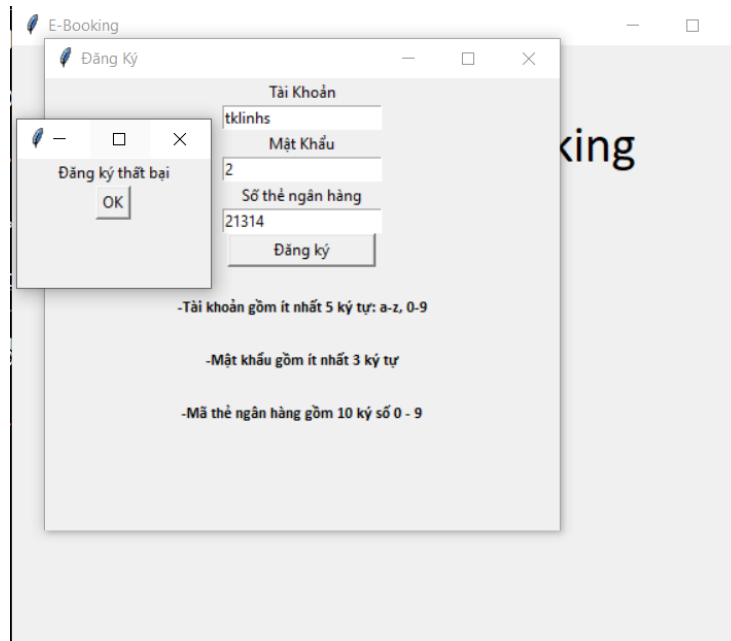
E-Booking

Đăng Ký

Tài Khoản

tklinhs

Mật Khẩu

2

Số thẻ ngân hàng

21314

Đăng ký

Đăng ký thất bại

OK

king

-Tài khoản gồm ít nhất 5 ký tự: a-z, 0-9

-Mật khẩu gồm ít nhất 3 ký tự

-Mã thẻ ngân hàng gồm 10 ký số 0 - 9